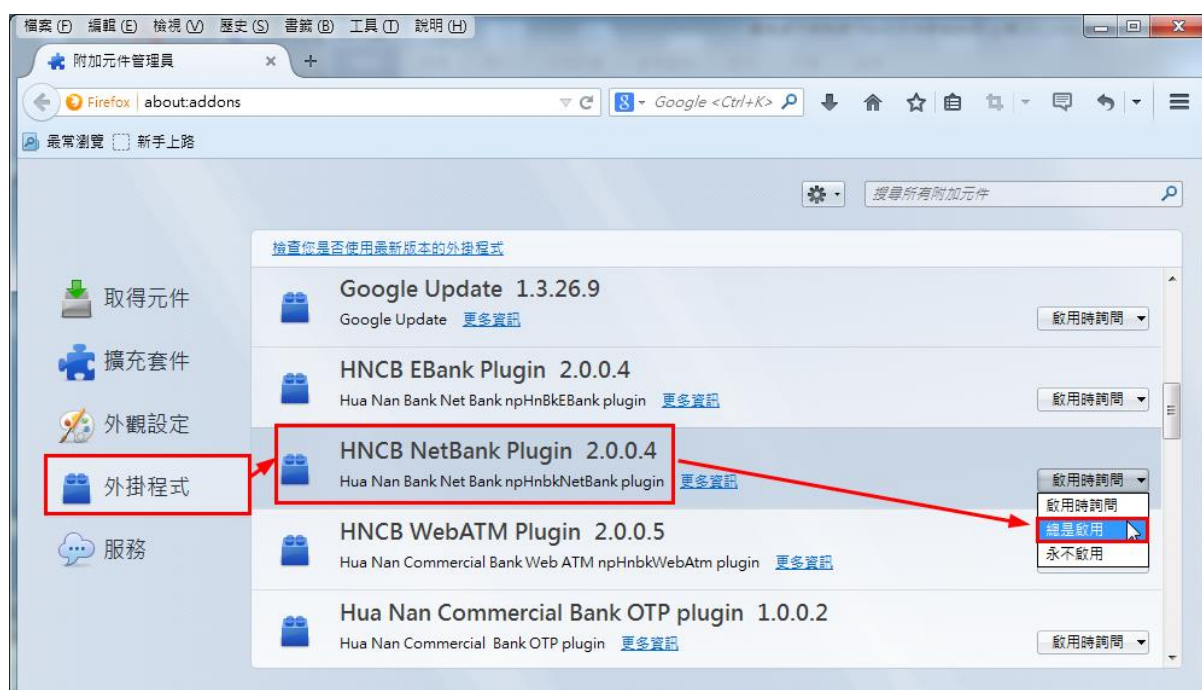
檔案 (F) 編輯 (E) 檢視 (V) 歷史 (S) 書籤 (B) 工具 (T) 說明 (H)

附加元件管理員

Firefox | about:addons

Google <Ctrl+K>

最常瀏覽 新手上路

搜尋所有附加元件

檢查您是否使用最新版本的外掛程式

取得元件

擴充套件

外觀設定

外掛程式

服務

Google Update 1.3.26.9
Google Update 更多資訊
啟用時詢問

HNCB EBank Plugin 2.0.0.4
Hua Nan Bank Net Bank npHnBkEBank plugin 更多資訊
啟用時詢問

HNCB NetBank Plugin 2.0.0.4
Hua Nan Bank Net Bank npHnbkNetBank plugin 更多資訊
啟用時詢問
啟用時詢問
總是啟用
永不啟用

HNCB WebATM Plugin 2.0.0.5
Hua Nan Commercial Bank Web ATM npHnbkWebAtm plugin 更多資訊

Hua Nan Commercial Bank OTP plugin 1.0.0.2
Hua Nan Commercial Bank OTP plugin 更多資訊
啟用時詢問